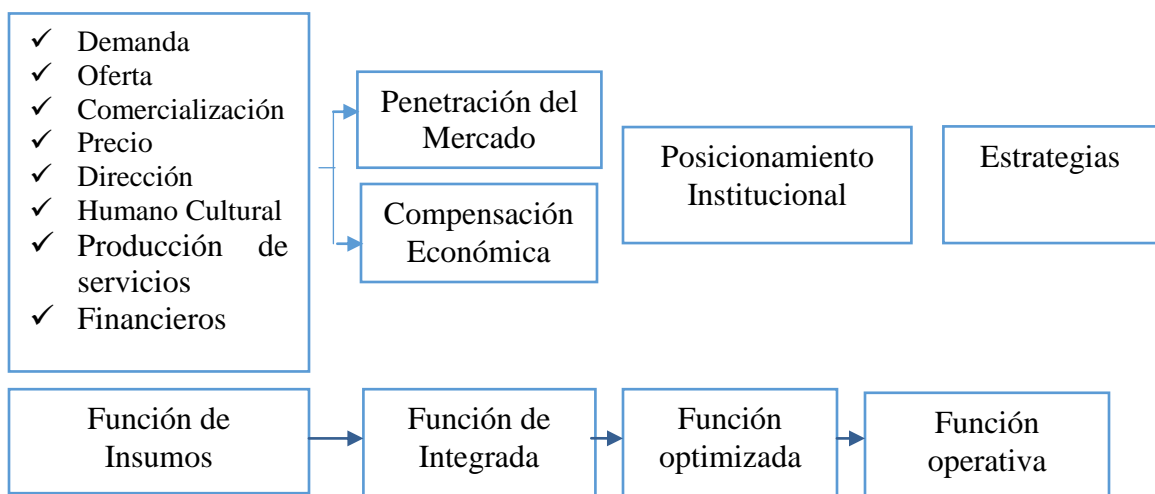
- ✓ Demanda
- ✓ Oferta
- ✓ Comercialización
- ✓ Precio
- ✓ Dirección
- ✓ Humano Cultural
- ✓ Producción de servicios
- ✓ Financieros

Penetración del Mercado

Compensación Económica

Posicionamiento Institucional

Estrategias

Función de Insumos

Función de Integrada

Función optimizada

Función operativa